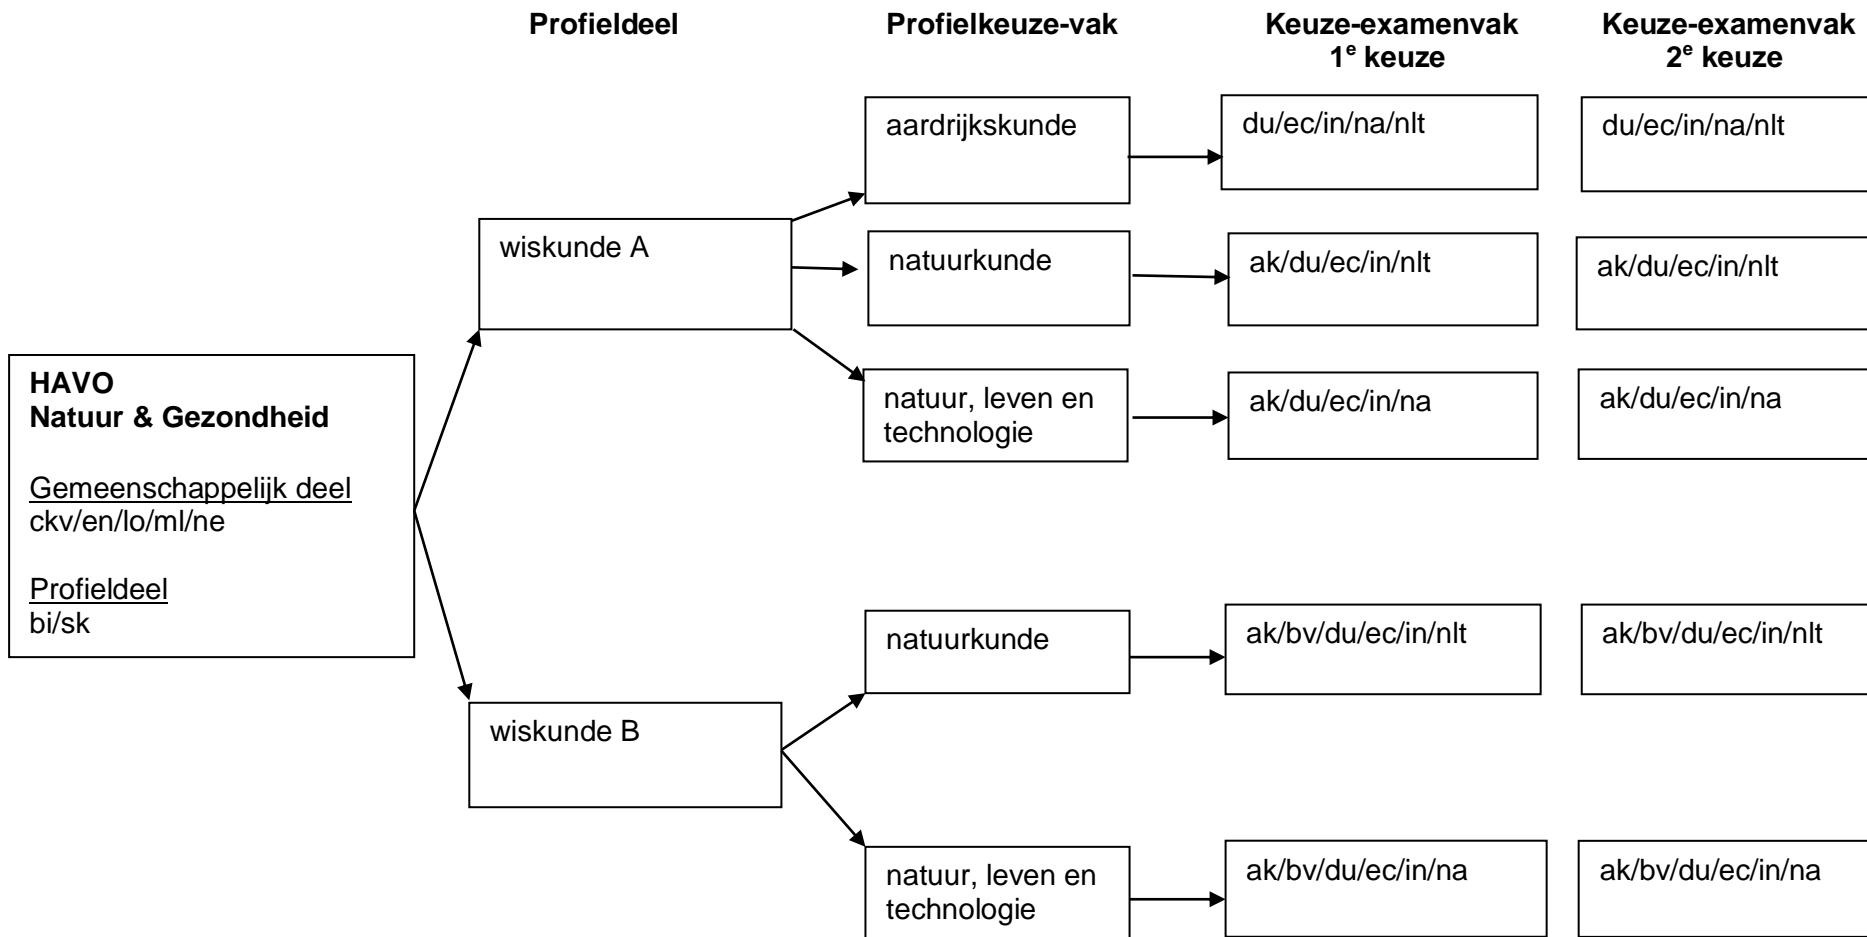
Profieldeel

Profielkeuze-vak

Keuze-examenvak $1^e$ keuze

Keuze-examenvak $2^e$ keuze

HAVO
Natuur & Gezondheid

Gemeenschappelijk deel
ckv/en/lo/ml/ne

Profieldeel
bi/sk

wiskunde A

aardrijkskunde

du/ec/in/na/nlt

du/ec/in/na/nlt

natuurkunde

ak/du/ec/in/nlt

ak/du/ec/in/nlt

natuur, leven en technologie

ak/du/ec/in/na

ak/du/ec/in/na

wiskunde B

natuurkunde

ak/bv/du/ec/in/nlt

ak/bv/du/ec/in/nlt

natuur, leven en technologie

ak/bv/du/ec/in/na

ak/bv/du/ec/in/na